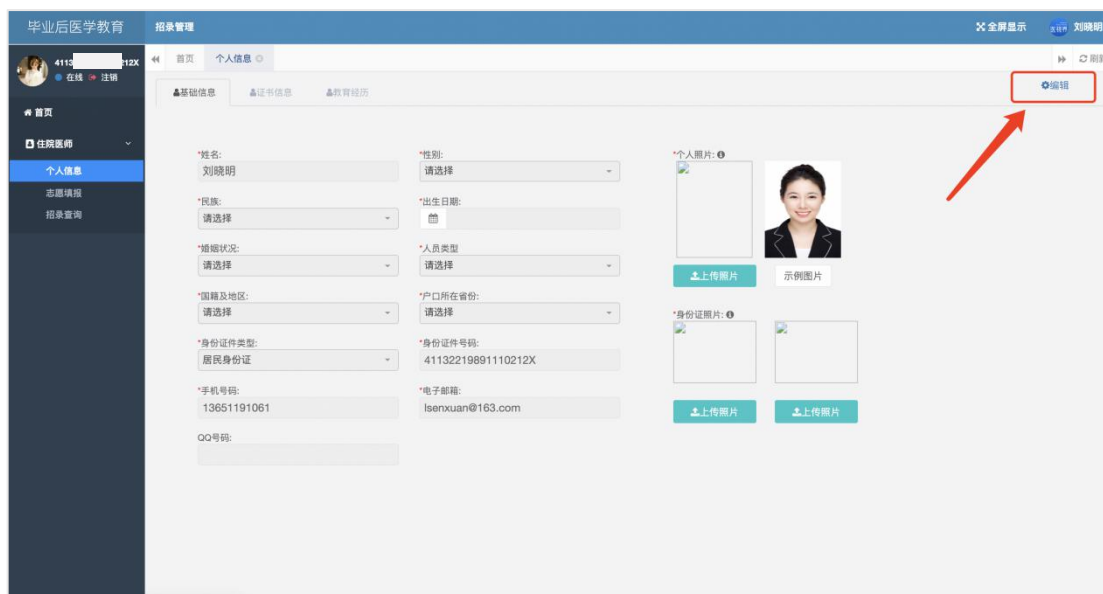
毕业后医学教育
招录管理
全屏显示
刘晓明
4113 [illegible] 212X
在线 注销
首页
住院医师
个人信息
志愿填报
招录查询
首页
个人信息
刷新
基础信息
证书信息
教育经历
编辑

*姓名:
刘晓明
*性别:
请选择
*民族:
请选择
*出生日期:
*婚姻状况:
请选择
*人员类型
请选择
*国籍及地区:
请选择
*户口所在省份:
请选择
*身份证件类型:
居民身份证
*身份证件号码:
41132219891110212X
*手机号码:
13651191061
*电子邮箱:
lsenxuan@163.com
QQ号码:

*个人照片:
上传照片
示例图片
*身份证照片:
上传照片
上传照片